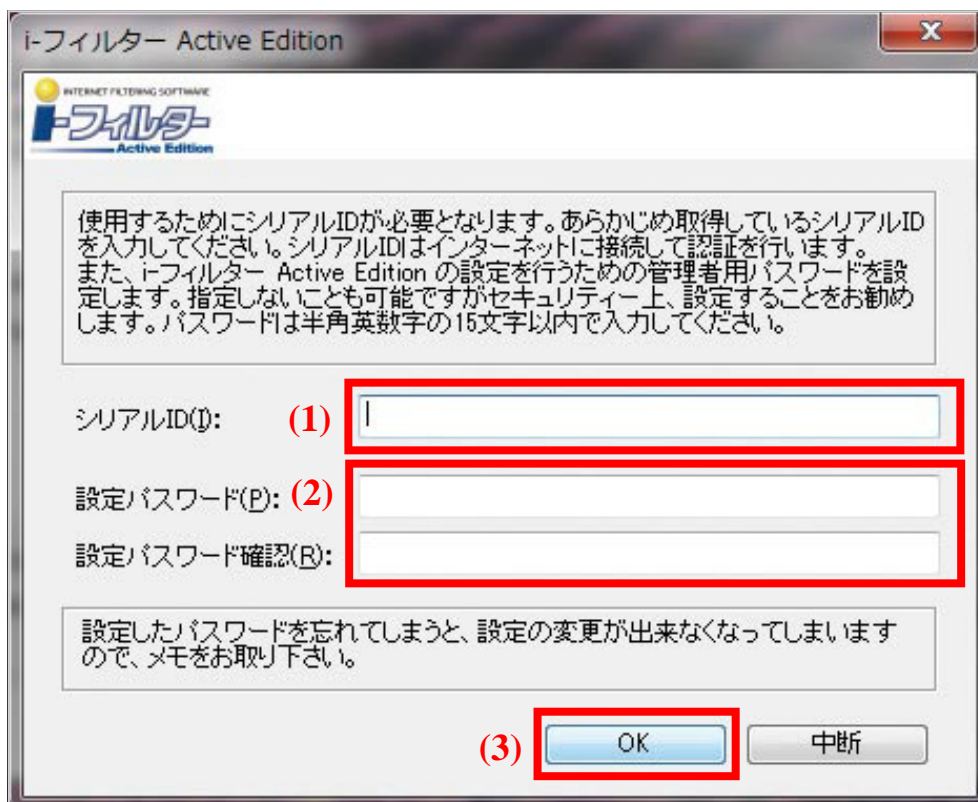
i-フィルター Active Edition

INTERNET FILTERING SOFTWARE
i-フィルター
Active Edition

使用するためにシリアルIDが必要となります。あらかじめ取得しているシリアルIDを入力してください。シリアルIDはインターネットに接続して認証を行います。
また、i-フィルター Active Edition の設定を行うための管理者用パスワードを設定します。指定しないことも可能ですがセキュリティー上、設定することをお勧めします。パスワードは半角英数字の15文字以内で入力してください。

シリアルID(I): (1)

設定パスワード(P): (2)

設定パスワード確認(R):

設定したパスワードを忘れてしまうと、設定の変更が出来なくなってしまいますので、メモをお取り下さい。

(3) OK 中断